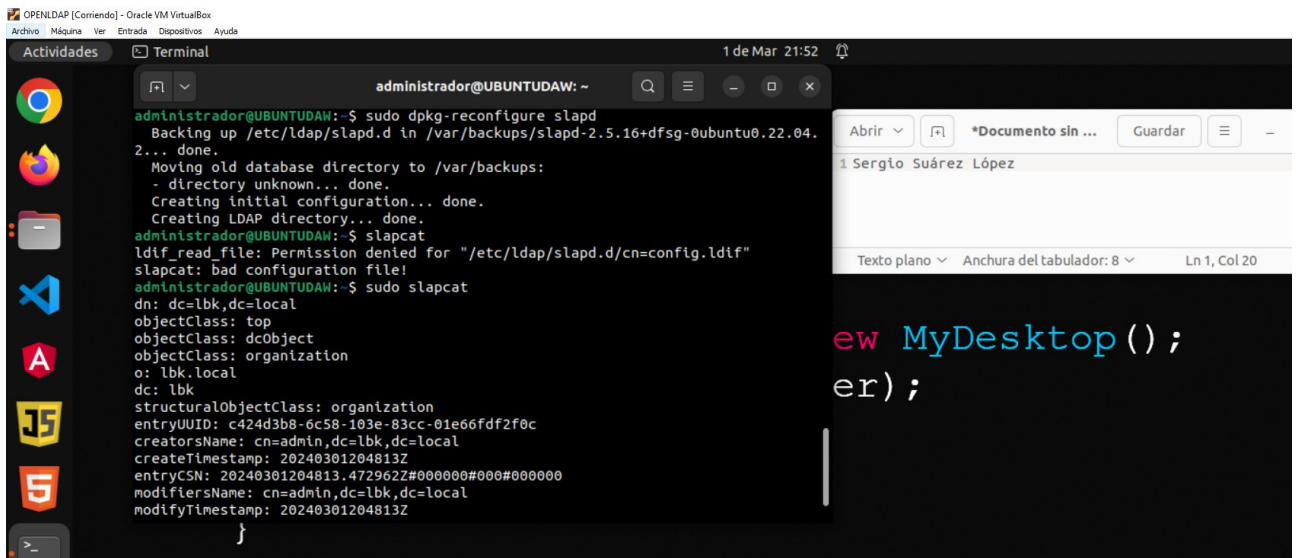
OPENLDAP [Corriendo] - Oracle VM VirtualBox
Archivo Máquina Ver Entrada Dispositivos Ayuda

Actividades Terminal 1 de Mar 21:52

administrador@UBUNTUDAW: ~

administrador@UBUNTUDAW:~$ sudo dpkg-reconfigure slapd
Backing up /etc/ldap/slapd.d in /var/backups/slapd-2.5.16+dfsg-0ubuntu0.22.04.2... done.
Moving old database directory to /var/backups:
- directory unknown... done.
Creating initial configuration... done.
Creating LDAP directory... done.
administrador@UBUNTUDAW:~$ slapcat
ldif_read_file: Permission denied for "/etc/ldap/slapd.d/cn=config.ldif"
slapcat: bad configuration file!
administrador@UBUNTUDAW:~$ sudo slapcat
dn: dc=lbk,dc=local
objectClass: top
objectClass: dcObject
objectClass: organization
o: lbk.local
dc: lbk
structuralObjectClass: organization
entryUUID: c424d3b8-6c58-103e-83cc-01e66fdf2f0c
creatorsName: cn=admin,dc=lbk,dc=local
createTimestamp: 20240301204813Z
entryCSN: 20240301204813.472962Z#000000#000#000000
modifiersName: cn=admin,dc=lbk,dc=local
modifyTimestamp: 20240301204813Z

Abrir *Documento sin ... Guardar
1 Sergio Suárez López
Texto plano Anchura del tabulador: 8 Ln 1, Col 20

ew MyDesktop();
er);
}